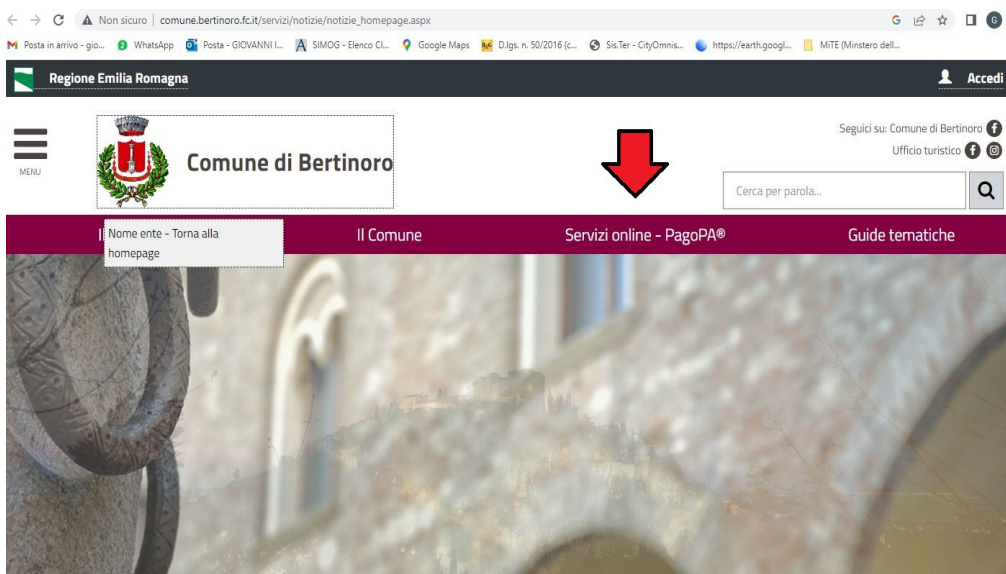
Non sicuro | comune.bertinoro.fc.it/servizi/notizie/notizie_homepage.aspx

Posta in arrivo - gio... WhatsApp Posta - GIOVANNI I... SIMOG - Elenco CI... Google Maps D.lgs. n. 50/2016 (c... Sis.Ter - CityOmnis... https://earth.googl... MiTE (Minstero dell...

Regione Emilia Romagna

Accedi

MENU

Comune di Bertinoro

Seguici su: Comune di Bertinoro

Ufficio turistico

Cerca per parola...

Nome ente - Torna alla homepage

Il Comune

Servizi online - PagoPA®

Guide tematiche